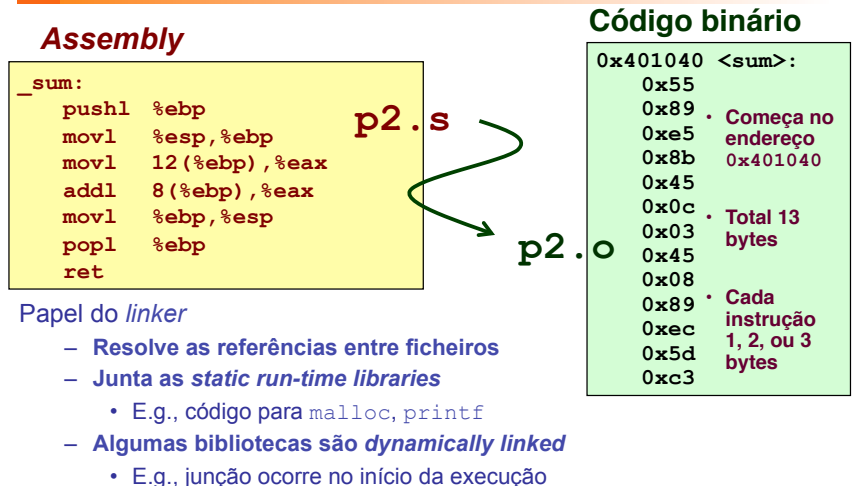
Assembly

_sum:
pushl %ebp
movl %esp,%ebp
movl 12(%ebp),%eax
addl 8(%ebp),%eax
movl %ebp,%esp
popl %ebp
ret

p2.s

p2.o

Código binário

0x401040 <sum>:
0x55
0x89
0xe5
0x8b
0x45
0x0c
0x03
0x45
0x08
0x89
0xec
0x5d
0xc3

• Começa no endereço 0x401040
• Total 13 bytes
• Cada instrução 1, 2, ou 3 bytes

Papel do linker
– Resolve as referências entre ficheiros
– Junta as static run-time libraries
• E.g., código para malloc, printf
– Algumas bibliotecas são dynamically linked
• E.g., junção ocorre no início da execução